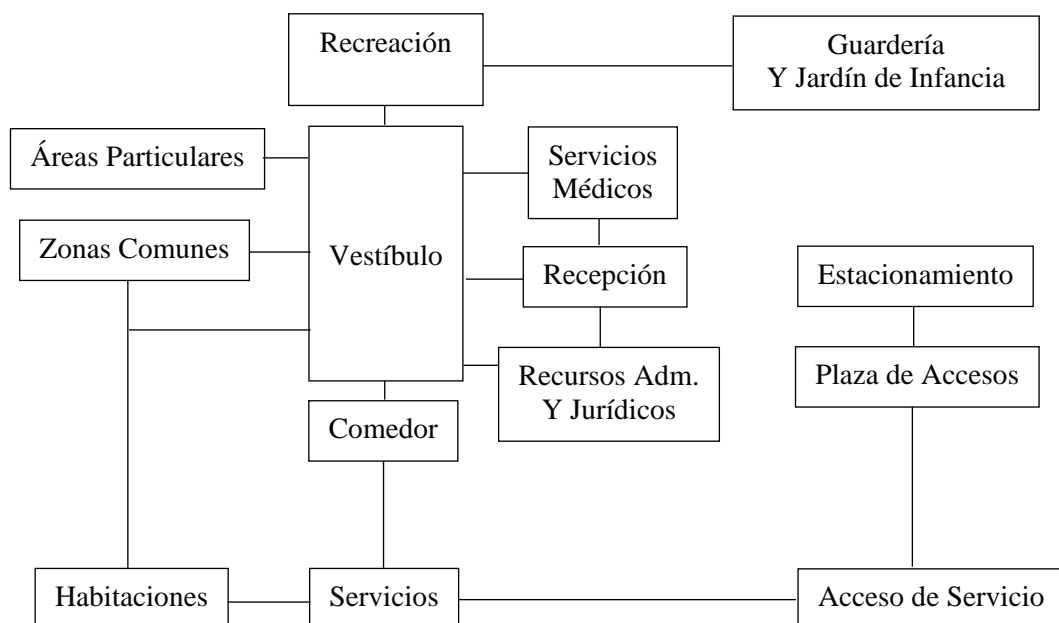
Recreación

Guardería
Y Jardín de Infancia

Áreas Particulares

Vestíbulo

Servicios
Médicos

Zonas Comunes

Recepción

Estacionamiento

Recursos Adm.
Y Jurídicos

Plaza de Accesos

Comedor

Habitaciones

Servicios

Acceso de Servicio